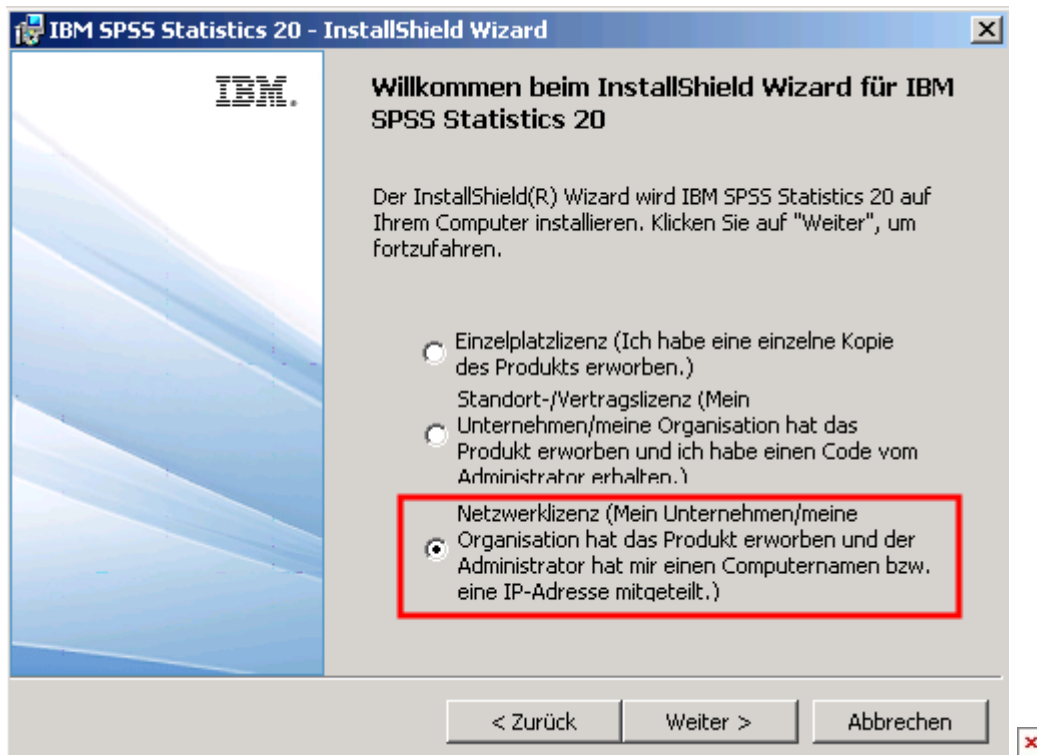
IBM SPSS Statistics 20 - InstallShield Wizard

IBM.

Willkommen beim InstallShield Wizard für IBM SPSS Statistics 20

Der InstallShield(R) Wizard wird IBM SPSS Statistics 20 auf Ihrem Computer installieren. Klicken Sie auf "Weiter", um fortzufahren.

Einzelplatzlizenz (Ich habe eine einzelne Kopie des Produkts erworben.)

Standort-/Vertragslizenz (Mein Unternehmen/meine Organisation hat das Produkt erworben und ich habe einen Code vom Administrator erhalten.)

Netzwerklizenz (Mein Unternehmen/meine Organisation hat das Produkt erworben und der Administrator hat mir einen Computernamen bzw. eine IP-Adresse mitgeteilt.)

< Zurück

Weiter >

Abbrechen